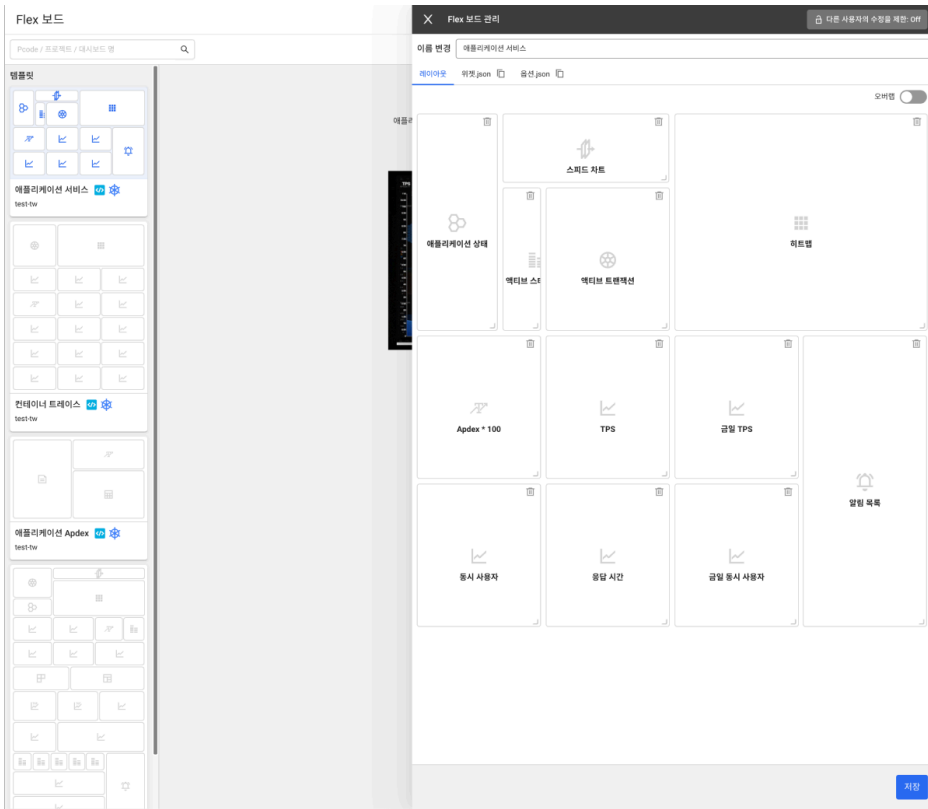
Flex 보드

Pcode / 프로젝트 / 대시보드 명

템플릿

애플리케이션 서비스

test-tw

컨테이너 트레이스

test-tw

애플리케이션 Apdex

test-tw

애플리

TPS

Flex 보드 관리

다른 사용자의 수정을 제한: Off

이름 변경 애플리케이션 서비스

레이아웃 위젯.json 옵션.json

오버랩

스피드 차트

애플리케이션 상태

액티브 스테

액티브 트랜잭션

히트맵

Apdex * 100

TPS

금일 TPS

알림 목록

동시 사용자

응답 시간

금일 동시 사용자

저장